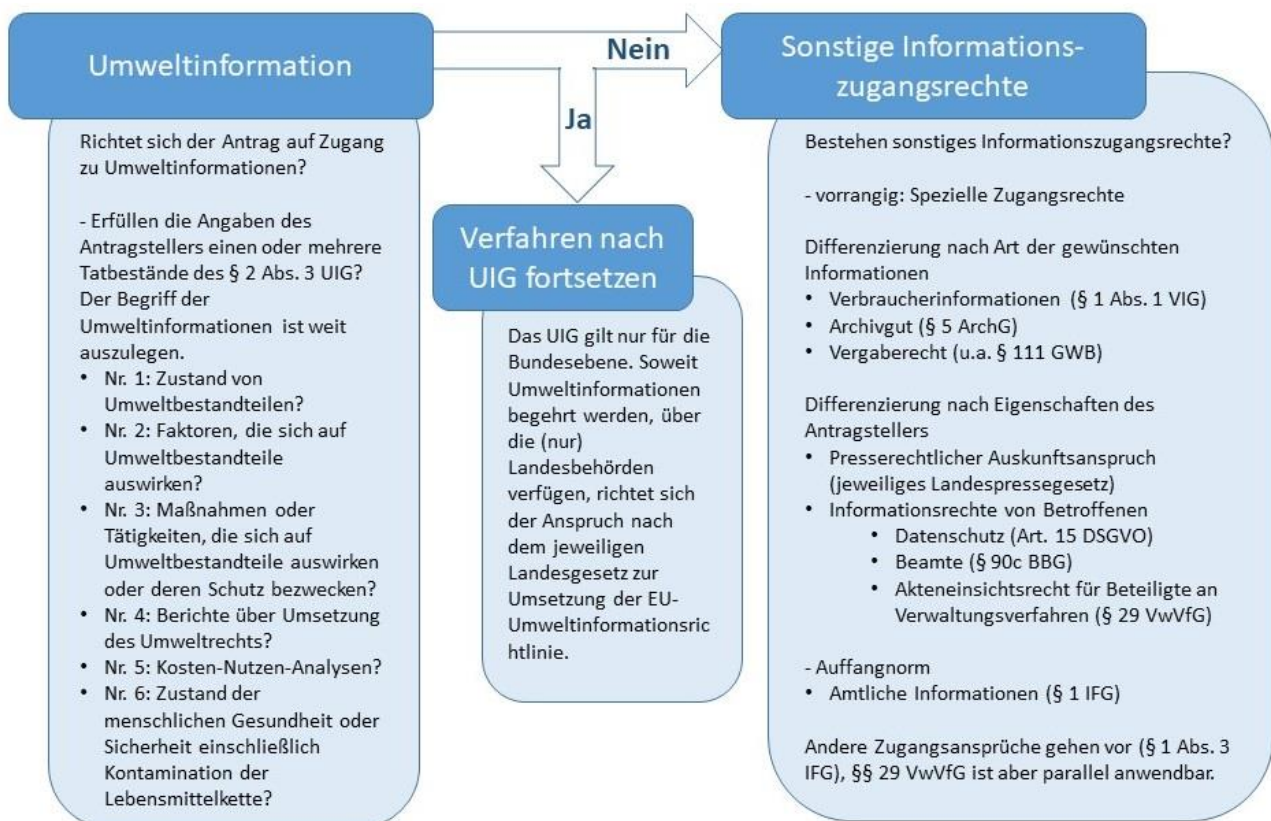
Umweltinformation

Nein

Ja

Sonstige Informationszugangsrechte

Richtet sich der Antrag auf Zugang zu Umweltinformationen?

- Erfüllen die Angaben des Antragstellers einen oder mehrere Tatbestände des § 2 Abs. 3 UIG? Der Begriff der Umweltinformationen ist weit auszulegen.
• Nr. 1: Zustand von Umweltbestandteilen?
• Nr. 2: Faktoren, die sich auf Umweltbestandteile auswirken?
• Nr. 3: Maßnahmen oder Tätigkeiten, die sich auf Umweltbestandteile auswirken oder deren Schutz bezwecken?
• Nr. 4: Berichte über Umsetzung des Umweltrechts?
• Nr. 5: Kosten-Nutzen-Analysen?
• Nr. 6: Zustand der menschlichen Gesundheit oder Sicherheit einschließlich Kontamination der Lebensmittelkette?

Verfahren nach UIG fortsetzen

Das UIG gilt nur für die Bundesebene. Soweit Umweltinformationen begehrt werden, über die (nur) Landesbehörden verfügen, richtet sich der Anspruch nach dem jeweiligen Landesgesetz zur Umsetzung der EU-Umweltinformationsrichtlinie.

Bestehen sonstiges Informationszugangsrechte?

- vorrangig: Spezielle Zugangsrechte

Differenzierung nach Art der gewünschten Informationen
• Verbraucherinformationen (§ 1 Abs. 1 VIG)
• Archivgut (§ 5 ArchG)
• Vergaberecht (u.a. § 111 GWB)

Differenzierung nach Eigenschaften des Antragstellers
• Presserechtlicher Auskunftsanspruch (jeweiliges Landespressegesetz)
• Informationsrechte von Betroffenen
  • Datenschutz (Art. 15 DSGVO)
  • Beamte (§ 90c BBG)
  • Akteneinsichtsrecht für Beteiligte an Verwaltungsverfahren (§ 29 VwVfG)

- Auffangnorm
• Amtliche Informationen (§ 1 IFG)

Andere Zugangsansprüche gehen vor (§ 1 Abs. 3 IFG), §§ 29 VwVfG ist aber parallel anwendbar.